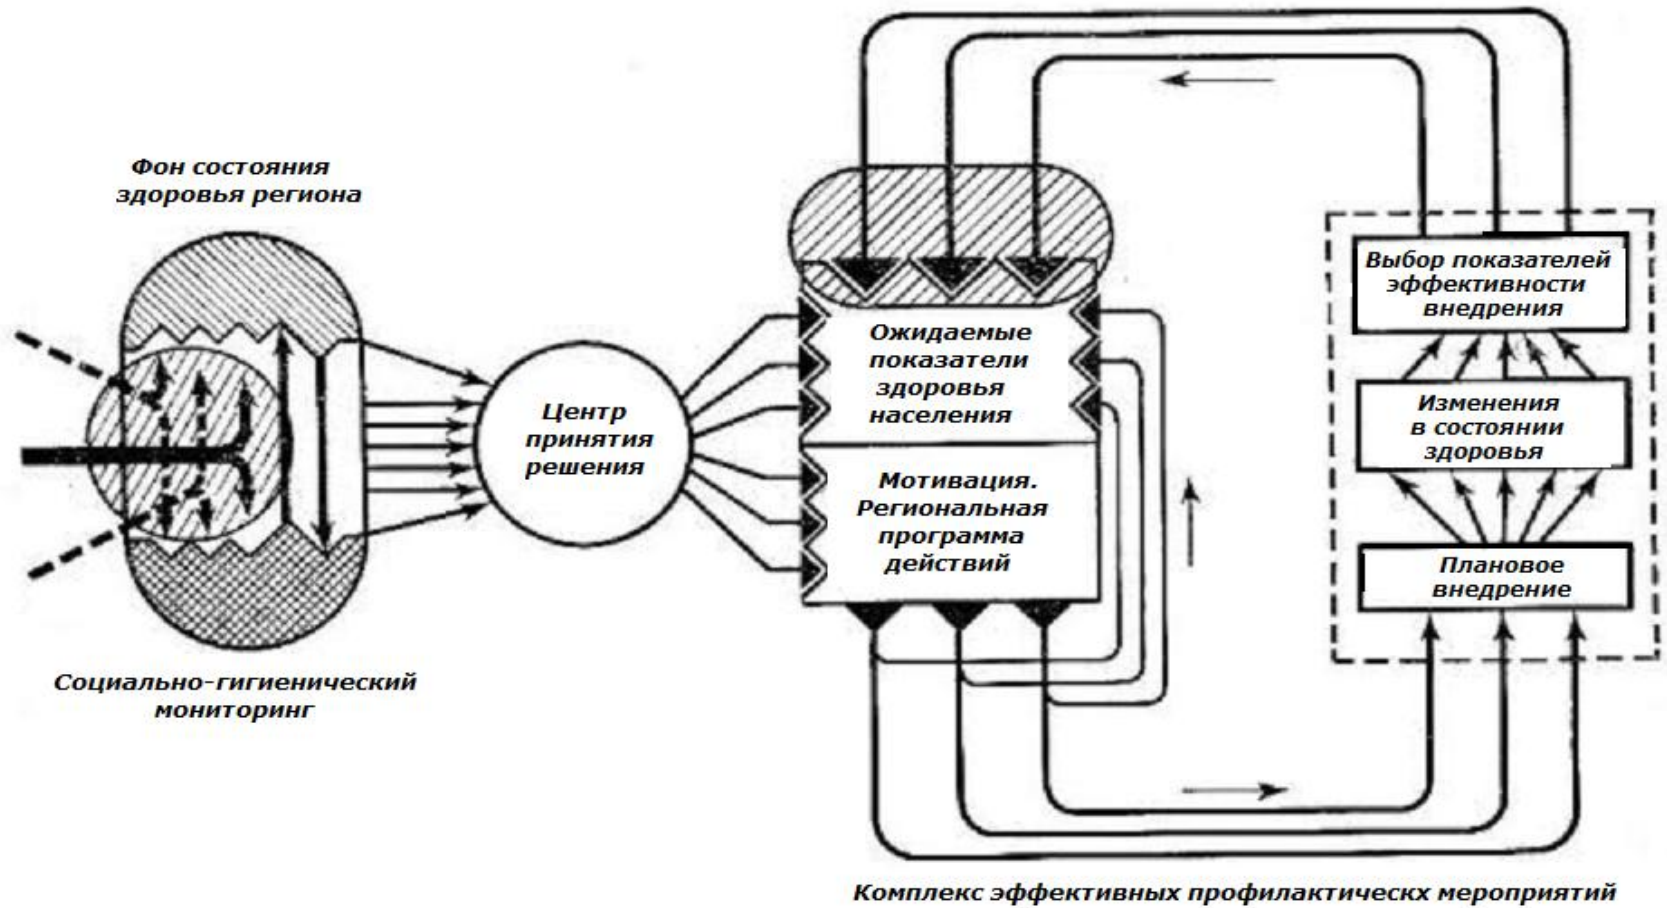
Фон состояния здоровья региона

Социально-гигиенический мониторинг

Центр принятия решения

Ожидаемые показатели здоровья населения

Мотивация. Региональная программа действий

Выбор показателей эффективности внедрения

Изменения в состоянии здоровья

Плановое внедрение

Комплекс эффективных профилактическх мероприятий